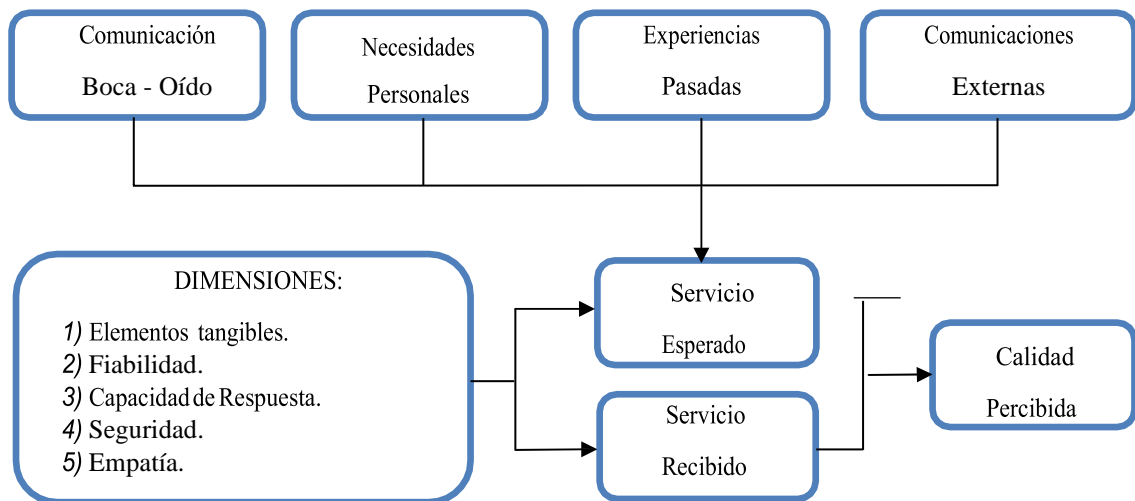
Comunicación
Boca - Oído

Necesidades
Personales

Experiencias
Pasadas

Comunicaciones
Externas

DIMENSIONES:

1) Elementos tangibles.
2) Fiabilidad.
3) Capacidad de Respuesta.
4) Seguridad.
5) Empatía.

Servicio
Esperado

Servicio
Recibido

Calidad
Percibida